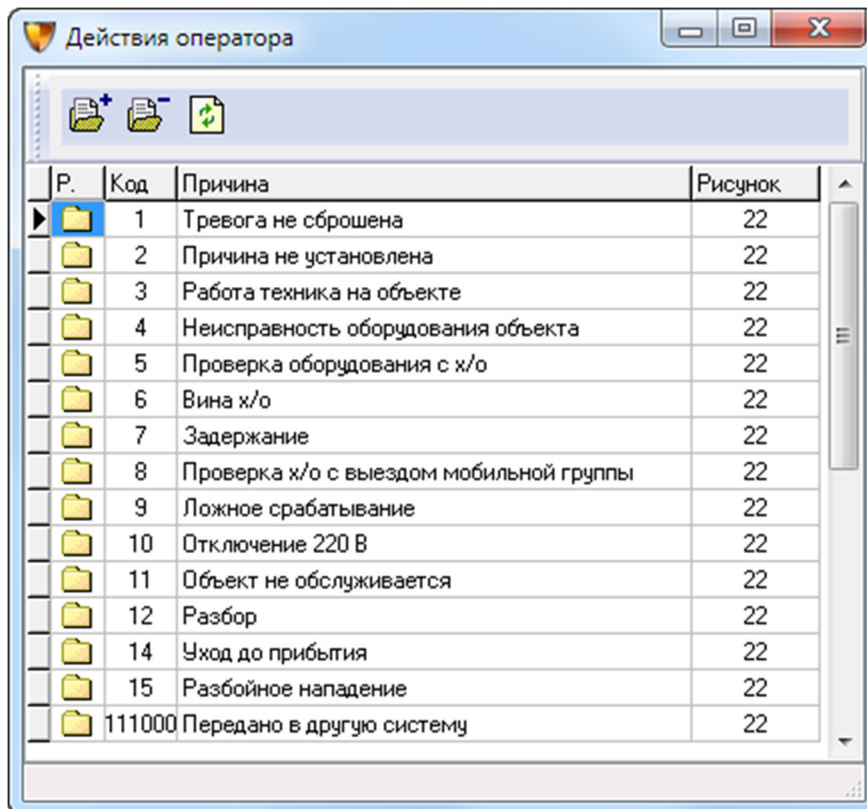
Действия оператора

| Р. | Код | Причина | Рисунок |
|---|---|---|---|
| | 1 | Тревога не сброшена | 22 |
| | 2 | Причина не установлена | 22 |
| | 3 | Работа техника на объекте | 22 |
| | 4 | Неисправность оборудования объекта | 22 |
| | 5 | Проверка оборудования с х/о | 22 |
| | 6 | Вина х/о | 22 |
| | 7 | Задержание | 22 |
| | 8 | Проверка х/о с выездом мобильной группы | 22 |
| | 9 | Ложное срабатывание | 22 |
| | 10 | Отключение 220 В | 22 |
| | 11 | Объект не обслуживается | 22 |
| | 12 | Разбор | 22 |
| | 14 | Уход до прибытия | 22 |
| | 15 | Разбойное нападение | 22 |
| | 111000 | Передано в другую систему | 22 |